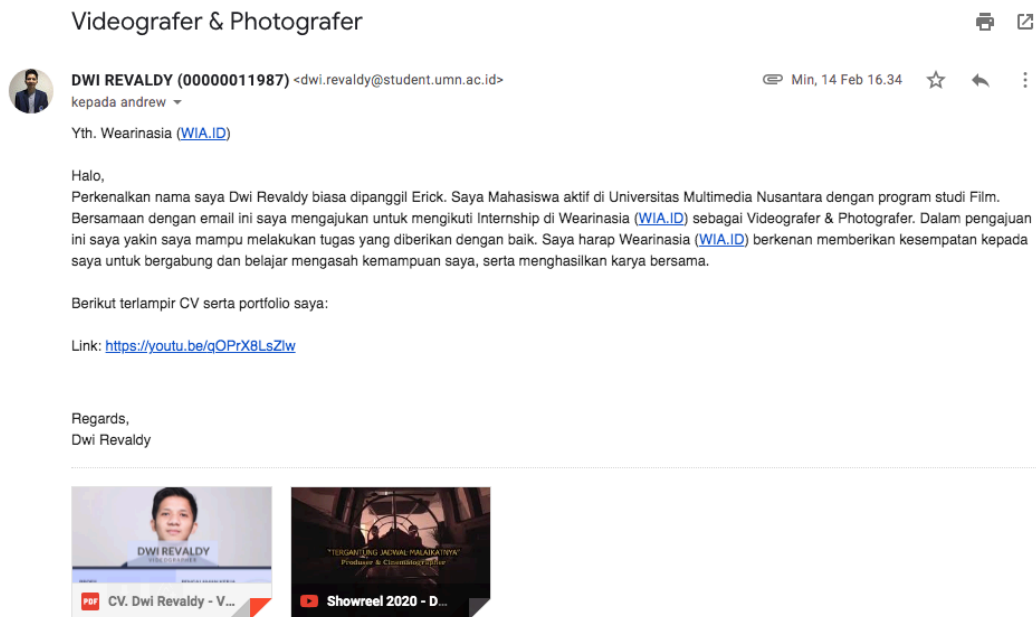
Videografer & Photografer

DWI REVALDY (00000011987) <dwi.revaldy@student.umn.ac.id>
kepada andrew

Min, 14 Feb 16.34

Yth. Wearinasia (WIA.ID)

Halo,
Perkenalkan nama saya Dwi Revaldy biasa dipanggil Erick. Saya Mahasiswa aktif di Universitas Multimedia Nusantara dengan program studi Film. Bersamaan dengan email ini saya mengajukan untuk mengikuti Internship di Wearinasia (WIA.ID) sebagai Videografer & Photografer. Dalam pengajuan ini saya yakin saya mampu melakukan tugas yang diberikan dengan baik. Saya harap Wearinasia (WIA.ID) berkenan memberikan kesempatan kepada saya untuk bergabung dan belajar mengasah kemampuan saya, serta menghasilkan karya bersama.

Berikut terlampir CV serta portfolio saya:

Link: https://youtu.be/qOPrX8LsZlw

Regards,
Dwi Revaldy

DWI REVALDY
VIDEOGRAFER

PDF CV. Dwi Revaldy - V...

"TERGANTUNG JADWAL MALAIKATNYA"
Producer & Cinematographer

Showreel 2020 - D...